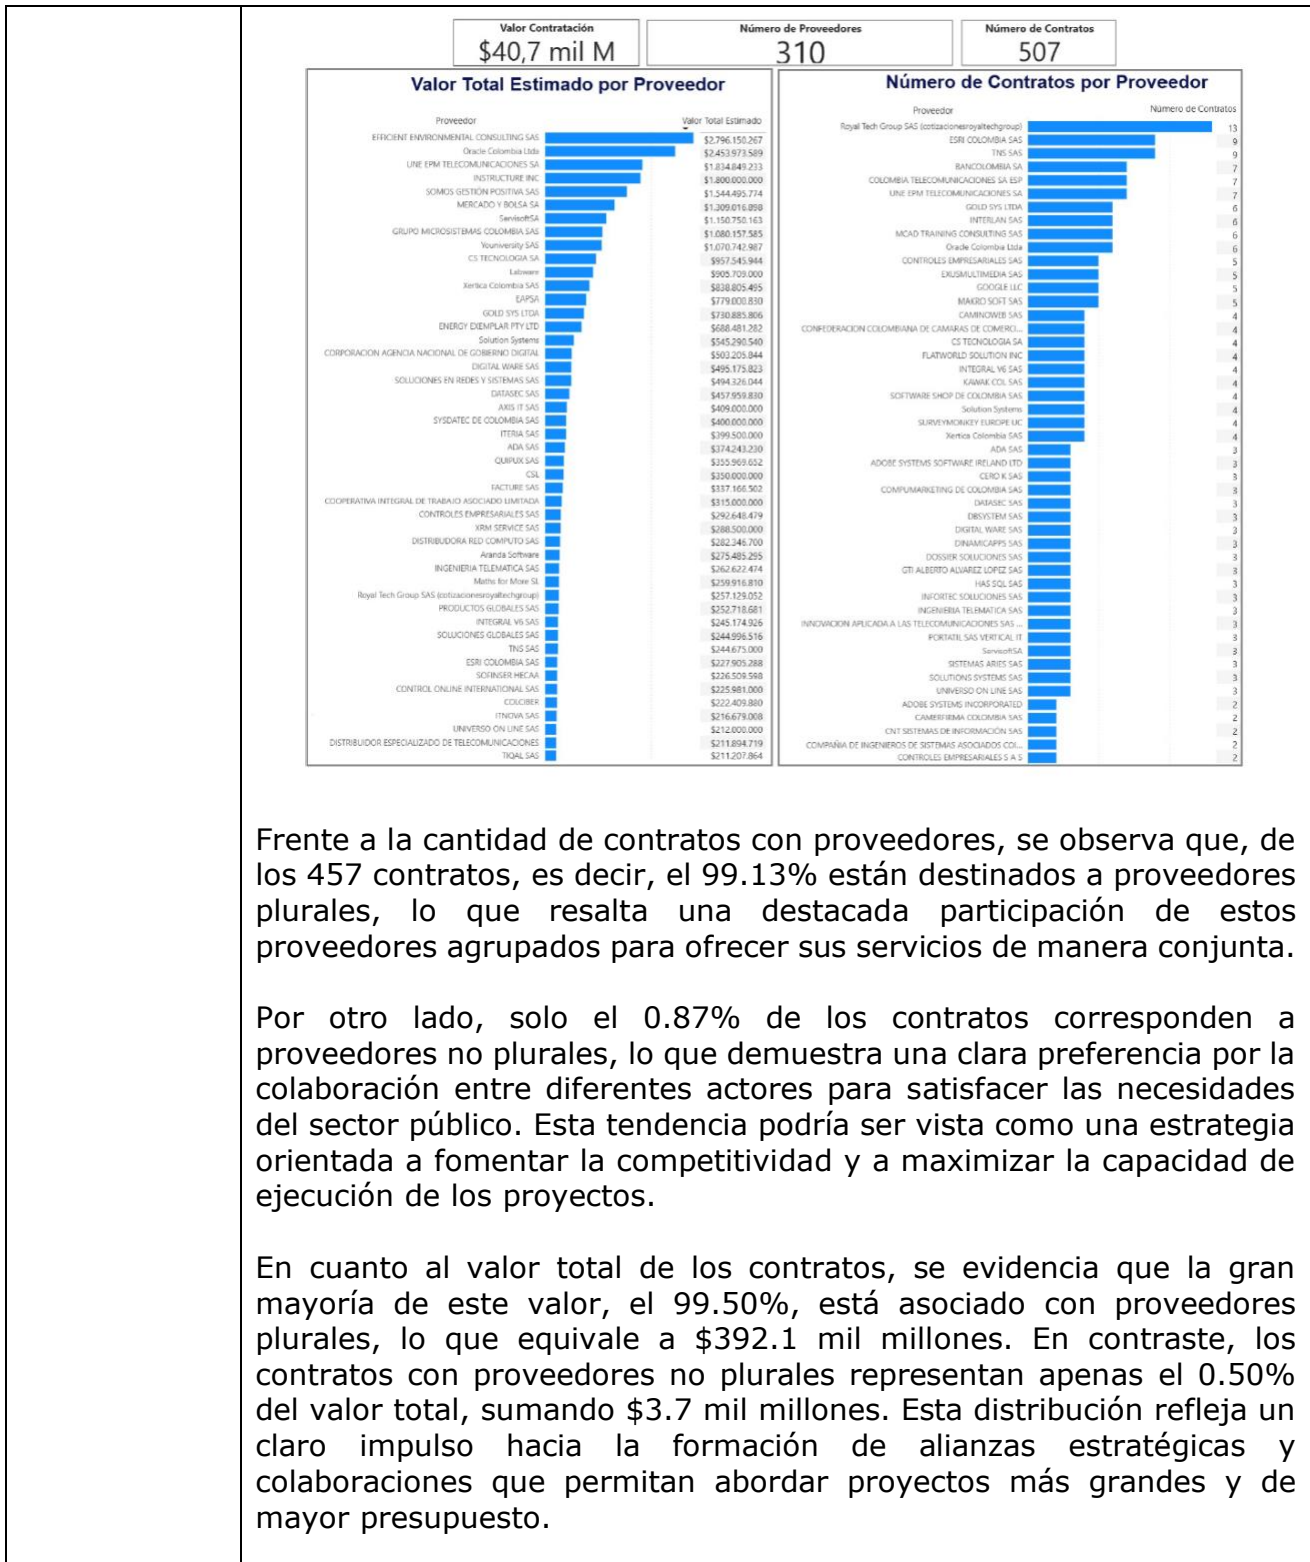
Valor Contratación
$40,7 mil M

Número de Proveedores
310

Número de Contratos
507

Valor Total Estimado por Proveedor

| Proveedor | Valor Total Estimado |
|---|---|
| EFFICIENT ENVIRONMENTAL CONSULTING SAS | $2.796.150.267 |
| Oracle Colombia Ltda | $2.453.973.589 |
| UNE EPM TELECOMUNICACIONES SA | $1.834.849.233 |
| INSTRUCTURE INC | $1.800.000.000 |
| SOMOS GESTIÓN POSITIVA SAS | $1.544.495.774 |
| MERCADO Y BOLSA SA | $1.309.016.898 |
| ServisoftSA | $1.150.750.163 |
| GRUPO MICROSISTEMAS COLOMBIA SAS | $1.080.157.585 |
| Youniversity SAS | $1.070.742.987 |
| CS TECNOLOGIA SA | $957.545.944 |
| Labware | $905.703.000 |
| Xertica Colombia SAS | $838.805.495 |
| EAPSA | $779.000.830 |
| GOLD SYS LTDA | $730.885.806 |
| ENERGY EXEMPLAR PTY LTD | $688.481.282 |
| Solution Systems | $545.290.540 |
| CORPORACION AGENCIA NACIONAL DE GOBIERNO DIGITAL | $503.205.844 |
| DIGITAL WARE SAS | $495.175.823 |
| SOLUCIONES EN REDES Y SISTEMAS SAS | $494.326.044 |
| DATASEC SAS | $457.959.830 |
| AXIS IT SAS | $409.000.000 |
| SYSDATEC DE COLOMBIA SAS | $400.000.000 |
| ITERIA SAS | $399.500.000 |
| ADA SAS | $374.243.230 |
| QUIPUX SAS | $355.969.652 |
| CSL | $350.000.000 |
| FACTURE SAS | $337.166.502 |
| COOPERATIVA INTEGRAL DE TRABAJO ASOCIADO LIMITADA | $315.000.000 |
| CONTROLES EMPRESARIALES SAS | $292.648.479 |
| XRM SERVICE SAS | $288.500.000 |
| DISTRIBUDORA RED COMPUTO SAS | $282.346.700 |
| Aranda Software | $275.485.295 |
| INGENIERIA TELEMATICA SAS | $262.622.474 |
| Maths for More SL | $259.916.810 |
| Royal Tech Group SAS (cotizacionesroyaltechgroup) | $257.129.052 |
| PRODUCTOS GLOBALES SAS | $252.718.681 |
| INTEGRAL V6 SAS | $245.174.926 |
| SOLUCIONES GLOBALES SAS | $244.996.516 |
| TNS SAS | $244.675.000 |
| ESRI COLOMBIA SAS | $227.905.288 |
| SOFINSER HECAA | $226.508.598 |
| CONTROL ONLINE INTERNATIONAL SAS | $225.981.000 |
| COLCIBER | $222.409.880 |
| ITNOVA SAS | $216.679.008 |
| UNIVERSO ON LINE SAS | $212.000.000 |
| DISTRIBUIDOR ESPECIALIZADO DE TELECOMUNICACIONES | $211.894.719 |
| TIQAL SAS | $211.207.864 |

Número de Contratos por Proveedor

| Proveedor | Número de Contratos |
|---|---|
| Royal Tech Group SAS (cotizacionesroyaltechgroup) | 13 |
| ESRI COLOMBIA SAS | 9 |
| TNS SAS | 9 |
| BANCOLOMBIA SA | 7 |
| COLOMBIA TELECOMUNICACIONES SA ESP | 7 |
| UNE EPM TELECOMUNICACIONES SA | 7 |
| GOLD SYS LTDA | 6 |
| INTERLAN SAS | 6 |
| MCAD TRAINING CONSULTING SAS | 6 |
| Oracle Colombia Ltda | 6 |
| CONTROLES EMPRESARIALES SAS | 5 |
| EXUSMULTIMEDIA SAS | 5 |
| GOOGLE LLC | 5 |
| MAKRO SOFT SAS | 5 |
| CAMINOWEB SAS | 4 |
| CONFEDERACION COLOMBIANA DE CAMARAS DE COMERCI... | 4 |
| CS TECNOLOGIA SA | 4 |
| FLATWORLD SOLUTION INC | 4 |
| INTEGRAL V6 SAS | 4 |
| KAWAK COL SAS | 4 |
| SOFTWARE SHOP DE COLOMBIA SAS | 4 |
| Solution Systems | 4 |
| SURVEYMONKEY EUROPE UC | 4 |
| Xertica Colombia SAS | 4 |
| ADA SAS | 3 |
| ADOBE SYSTEMS SOFTWARE IRELAND LTD | 3 |
| CERO K SAS | 3 |
| COMPUMARKETING DE COLOMBIA SAS | 3 |
| DATASEC SAS | 3 |
| DBSYSTEM SAS | 3 |
| DIGITAL WARE SAS | 3 |
| DINAMICAPPS SAS | 3 |
| DOSSIER SOLUCIONES SAS | 3 |
| GTI ALBERTO ALVAREZ LOPEZ SAS | 3 |
| HAS SQL SAS | 3 |
| INFORTEC SOLUCIONES SAS | 3 |
| INGENIERIA TELEMATICA SAS | 3 |
| INNOVACION APLICADA A LAS TELECOMUNICACIONES SAS ... | 3 |
| PORTATIL SAS VERTICAL IT | 3 |
| ServisoftSA | 3 |
| SISTEMAS ARIES SAS | 3 |
| SOLUTIONS SYSTEMS SAS | 3 |
| UNIVERSO ON LINE SAS | 3 |
| ADOBE SYSTEMS INCORPORATED | 2 |
| CAMERFIRMA COLOMBIA SAS | 2 |
| CNT SISTEMAS DE INFORMACIÓN SAS | 2 |
| COMPAÑIA DE INGENIEROS DE SISTEMAS ASOCIADOS COI... | 2 |
| CONTROLES EMPRESARIALES S A S | 2 |

Frente a la cantidad de contratos con proveedores, se observa que, de los 457 contratos, es decir, el 99.13% están destinados a proveedores plurales, lo que resalta una destacada participación de estos proveedores agrupados para ofrecer sus servicios de manera conjunta.

Por otro lado, solo el 0.87% de los contratos corresponden a proveedores no plurales, lo que demuestra una clara preferencia por la colaboración entre diferentes actores para satisfacer las necesidades del sector público. Esta tendencia podría ser vista como una estrategia orientada a fomentar la competitividad y a maximizar la capacidad de ejecución de los proyectos.

En cuanto al valor total de los contratos, se evidencia que la gran mayoría de este valor, el 99.50%, está asociado con proveedores plurales, lo que equivale a $392.1 mil millones. En contraste, los contratos con proveedores no plurales representan apenas el 0.50% del valor total, sumando $3.7 mil millones. Esta distribución refleja un claro impulso hacia la formación de alianzas estratégicas y colaboraciones que permitan abordar proyectos más grandes y de mayor presupuesto.